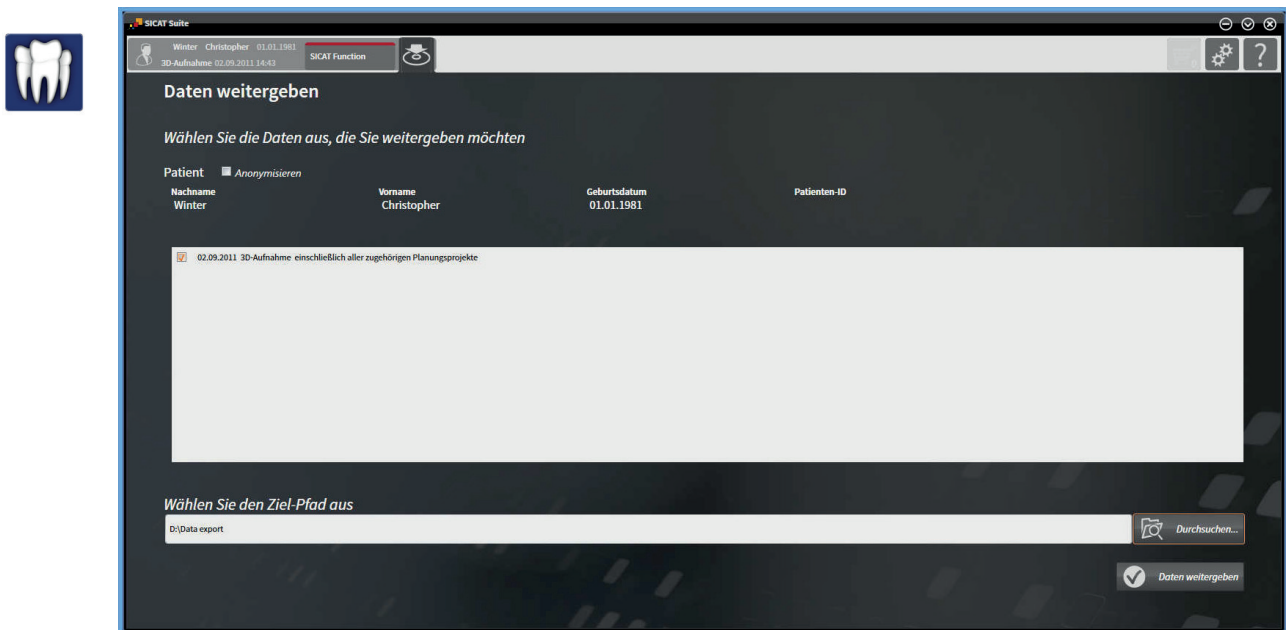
SICAT Suite

Winter Christopher 01.01.1981
3D-Aufnahme 02.09.2011 14:43

SICAT Function

?

Daten weitergeben

Wählen Sie die Daten aus, die Sie weitergeben möchten

Patient Anonymisieren

| Nachname | Vorname | Geburtsdatum | Patienten-ID |
|---|---|---|---|
| Winter | Christopher | 01.01.1981 | |

02.09.2011 3D-Aufnahme einschließlich aller zugehörigen Planungsprojekte

Wählen Sie den Ziel-Pfad aus

D:\Data export

Durchsuchen...

Daten weitergeben